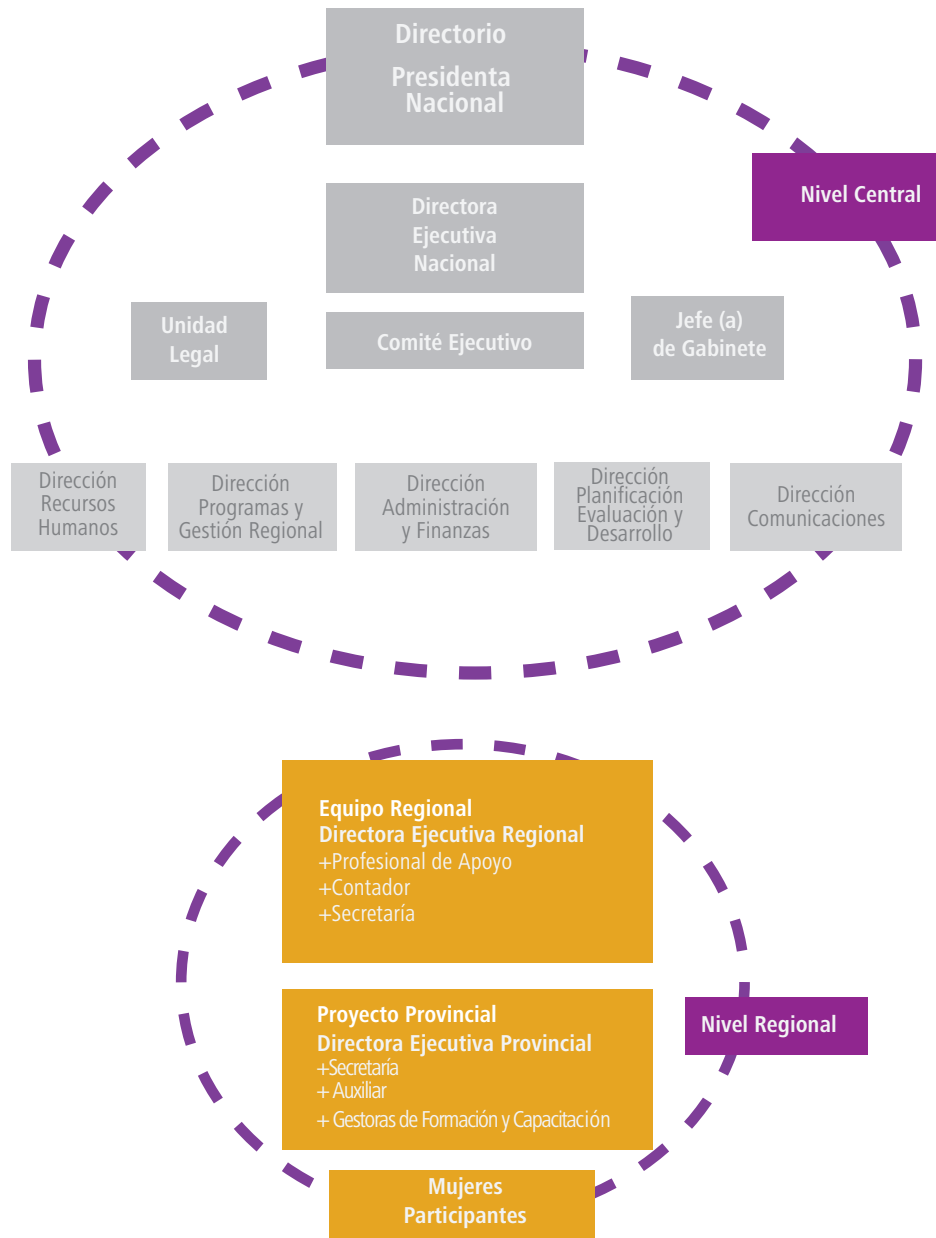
Directorio
Presidenta Nacional

Nivel Central

Directora Ejecutiva Nacional

Unidad Legal

Comité Ejecutivo

Jefe (a) de Gabinete

Dirección Recursos Humanos

Dirección Programas y Gestión Regional

Dirección Administración y Finanzas

Dirección Planificación Evaluación y Desarrollo

Dirección Comunicaciones

Equipo Regional
Directora Ejecutiva Regional
+Profesional de Apoyo
+Contador
+Secretaría

Proyecto Provincial
Directora Ejecutiva Provincial
+Secretaría
+ Auxiliar
+ Gestoras de Formación y Capacitación

Nivel Regional

Mujeres Participantes